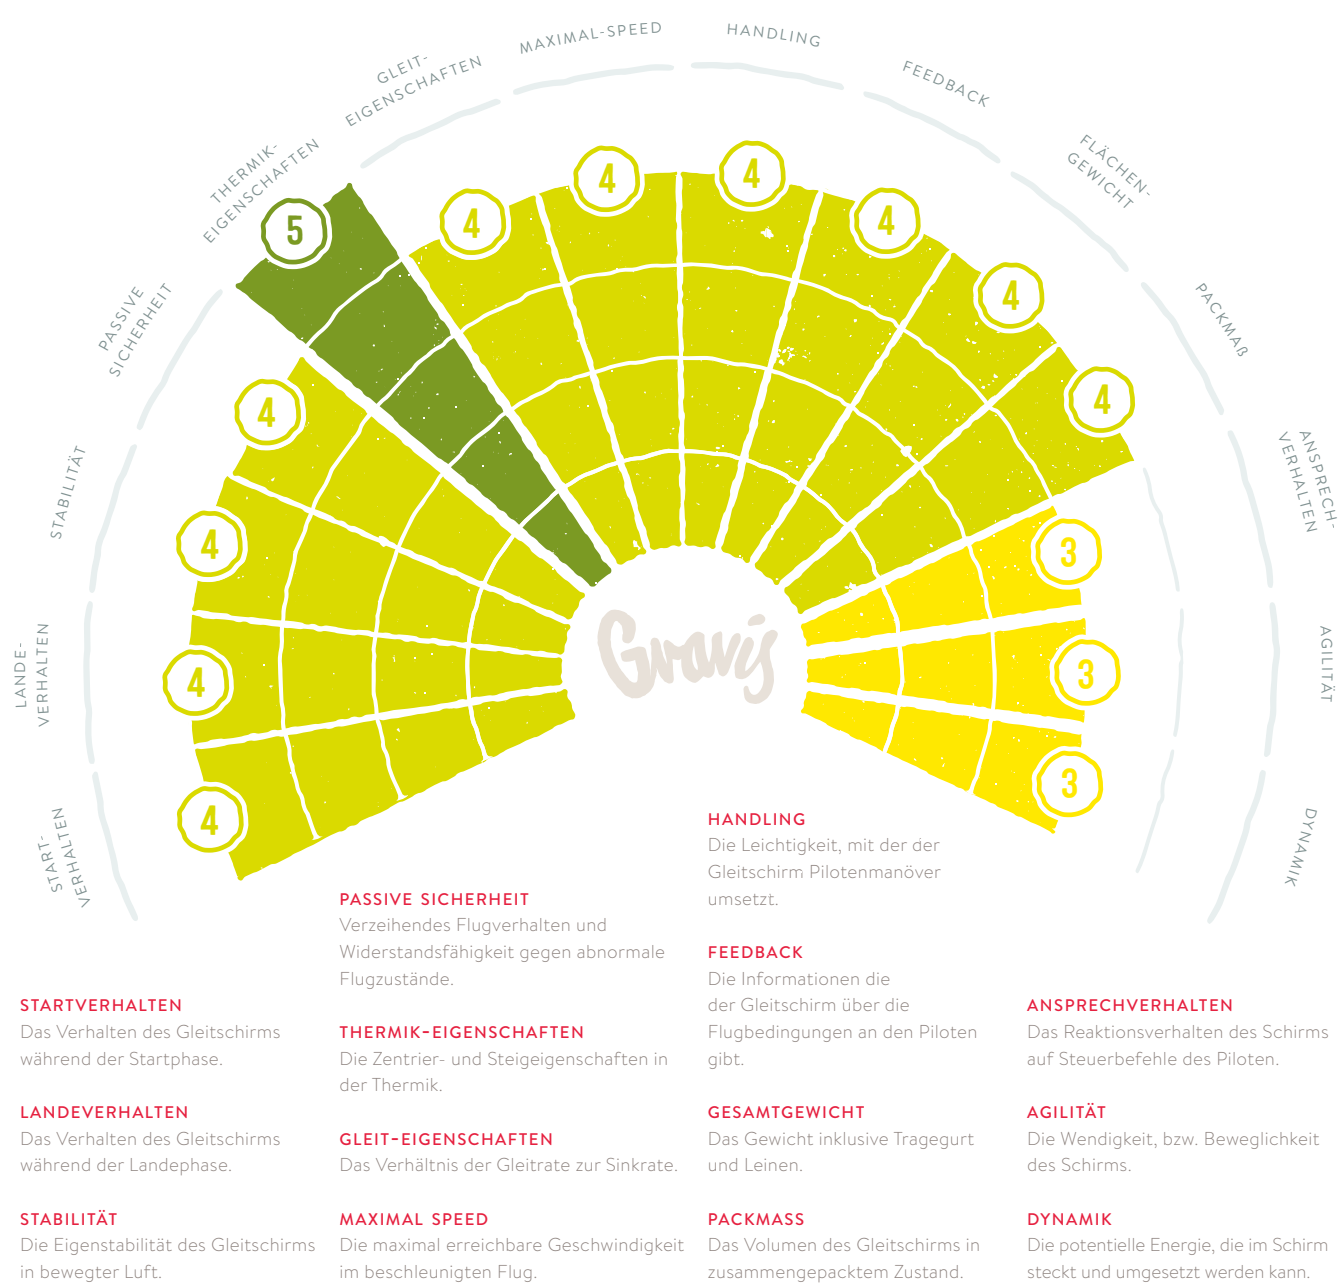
START-VERHALTEN

LANDE-VERHALTEN

STABILITÄT

PASSIVE SICHERHEIT

THERMIK-EIGENSCHAFTEN

GLEIT-EIGENSCHAFTEN

MAXIMAL-SPEED

HANDLING

FEEDBACK

FLÄCHEN-GEWICHT

PACKMAß

ANSPRECH-VERHALTEN

AGILITÄT

DYNAMIK

4
4
4
4
5
4
4
4
4
4
4
3
3
3

Gravis

HANDLING
Die Leichtigkeit, mit der der Gleitschirm Pilotenmanöver umsetzt.

PASSIVE SICHERHEIT
Verzeihendes Flugverhalten und Widerstandsfähigkeit gegen abnormale Flugzustände.

FEEDBACK
Die Informationen die der Gleitschirm über die Flugbedingungen an den Piloten gibt.

STARTVERHALTEN
Das Verhalten des Gleitschirms während der Startphase.

THERMIK-EIGENSCHAFTEN
Die Zentrier- und Steigeigenschaften in der Thermik.

ANSPRECHVERHALTEN
Das Reaktionsverhalten des Schirms auf Steuerbefehle des Piloten.

LANDEVERHALTEN
Das Verhalten des Gleitschirms während der Landephase.

GLEIT-EIGENSCHAFTEN
Das Verhältnis der Gleitrate zur Sinkrate.

GESAMTGEWICHT
Das Gewicht inklusive Tragegurt und Leinen.

AGILITÄT
Die Wendigkeit, bzw. Beweglichkeit des Schirms.

STABILITÄT
Die Eigenstabilität des Gleitschirms in bewegter Luft.

MAXIMAL SPEED
Die maximal erreichbare Geschwindigkeit im beschleunigten Flug.

PACKMASS
Das Volumen des Gleitschirms in zusammengepacktem Zustand.

DYNAMIK
Die potentielle Energie, die im Schirm steckt und umgesetzt werden kann.